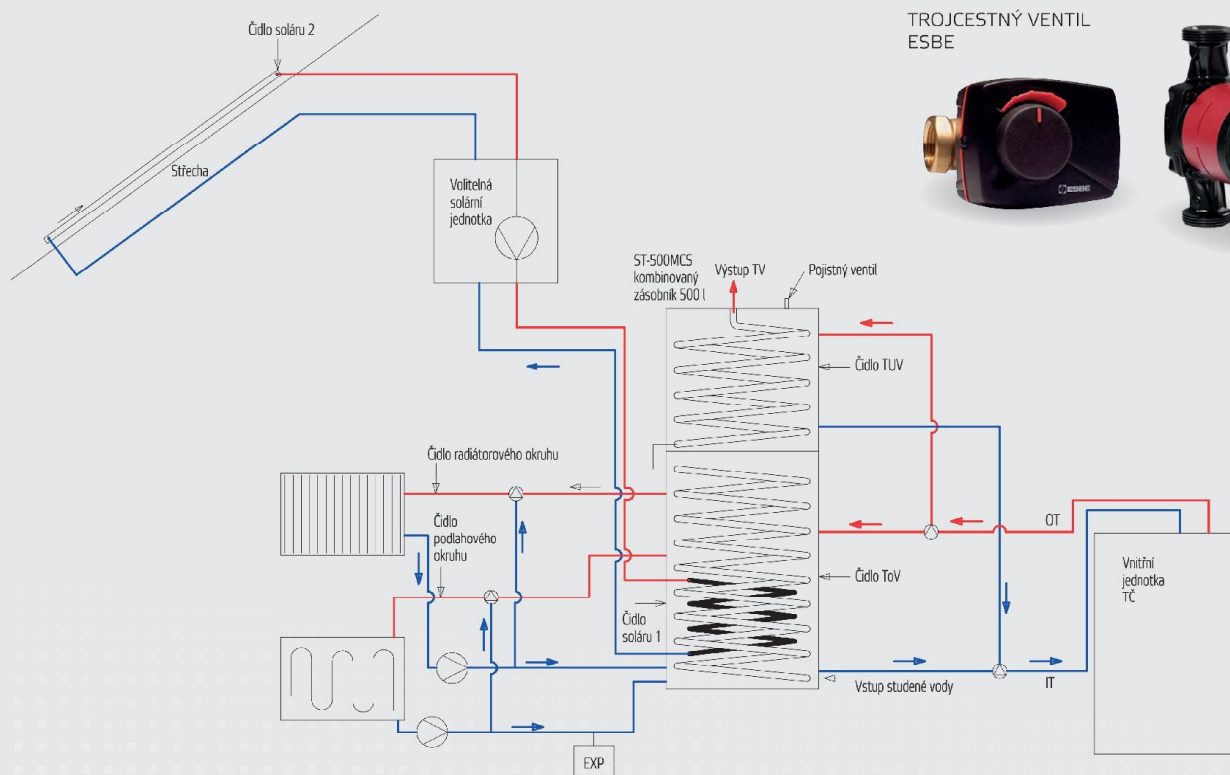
TROJCESTNÝ VENTIL
ESBE

Čidlo soláru 2

Střecha

Volitelná solární jednotka

ST-500MCS kombinovaný zásobník 500 l

Výstup TV

Pojistný ventil

Čidlo TUV

Čidlo radiátorového okruhu

Čidlo podlahového okruhu

OT

Vnitřní jednotka TČ

Čidlo ToV

Čidlo soláru 1

Vstup studené vody

IT

EXP